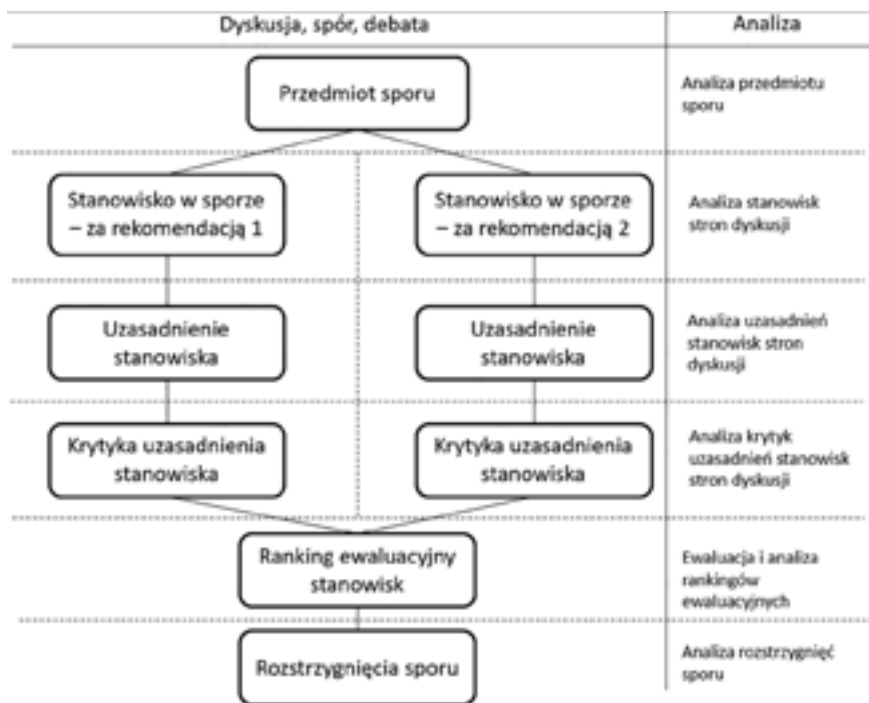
Dyskusja, spór, debata

Analiza

Przedmiot sporu

Analiza przedmiotu sporu

Stanowisko w sporze – za rekomendacją 1

Stanowisko w sporze – za rekomendacją 2

Analiza stanowisk stron dyskusji

Uzasadnienie stanowiska

Uzasadnienie stanowiska

Analiza uzasadnień stanowisk stron dyskusji

Krytyka uzasadnienia stanowiska

Krytyka uzasadnienia stanowiska

Analiza krytyk uzasadnień stanowisk stron dyskusji

Ranking ewaluacyjny stanowisk

Ewaluacja i analiza rankingów ewaluacyjnych

Rozstrzygnięcia sporu

Analiza rozstrzygnięć sporu